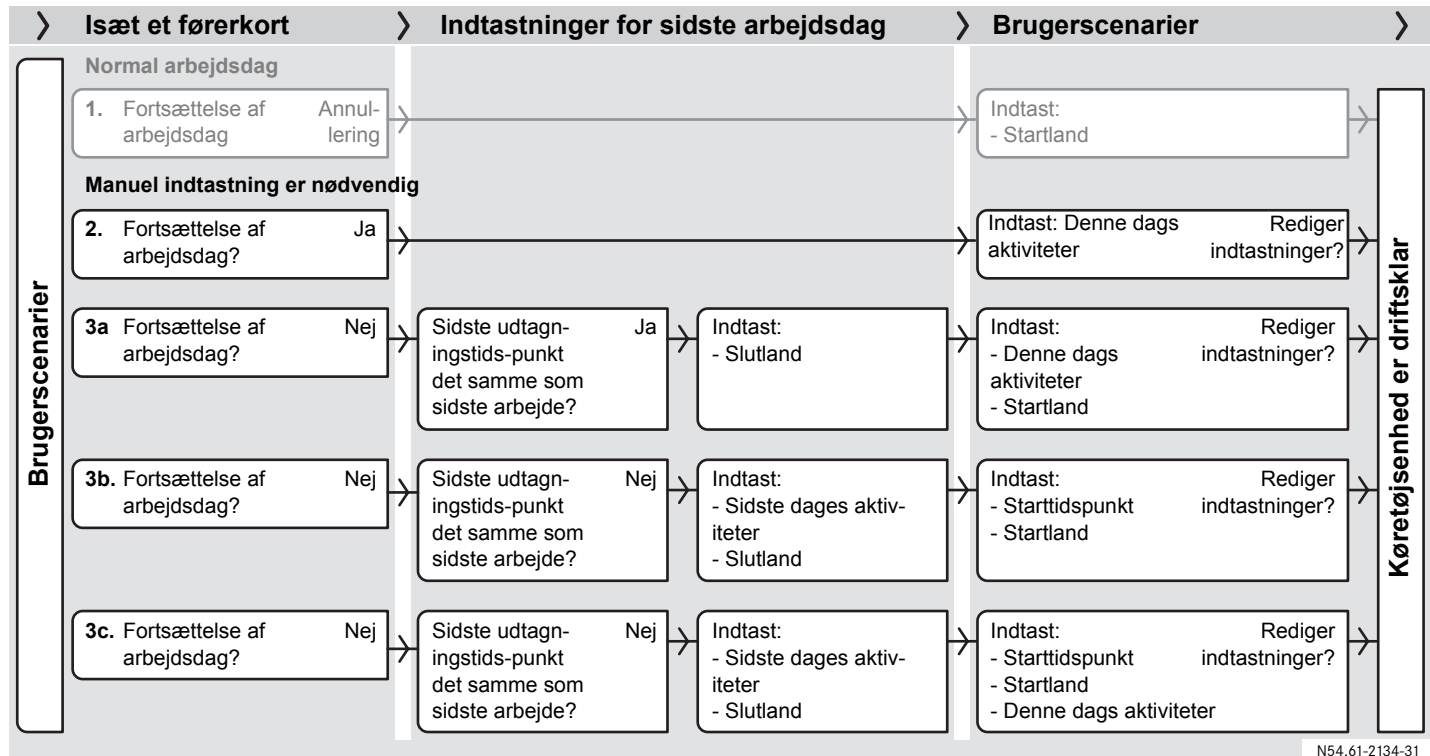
Isæt et førerkort
Indtastninger for sidste arbejdsdag
Brugerscenarier

Brugerscenarier

Normal arbejdsdag

1. Fortsættelse af arbejdsdag
Annullering

Indtast:
- Startland

Manuel indtastning er nødvendig

2. Fortsættelse af arbejdsdag?
Ja

Indtast: Denne dags aktiviteter
Rediger indtastninger?

3a Fortsættelse af arbejdsdag?
Nej

Sidste udtagningstids-punkt det samme som sidste arbejde?
Ja

Indtast:
- Slutland

Indtast:
- Denne dags aktiviteter
- Startland
Rediger indtastninger?

3b. Fortsættelse af arbejdsdag?
Nej

Sidste udtagningstids-punkt det samme som sidste arbejde?
Nej

Indtast:
- Sidste dages aktiviteter
- Slutland

Indtast:
- Starttidspunkt
- Startland
Rediger indtastninger?

3c. Fortsættelse af arbejdsdag?
Nej

Sidste udtagningstids-punkt det samme som sidste arbejde?
Nej

Indtast:
- Sidste dages aktiviteter
- Slutland

Indtast:
- Starttidspunkt
- Startland
- Denne dags aktiviteter
Rediger indtastninger?

Køretøjsenhed er driftsklar

N54.61-2134-31